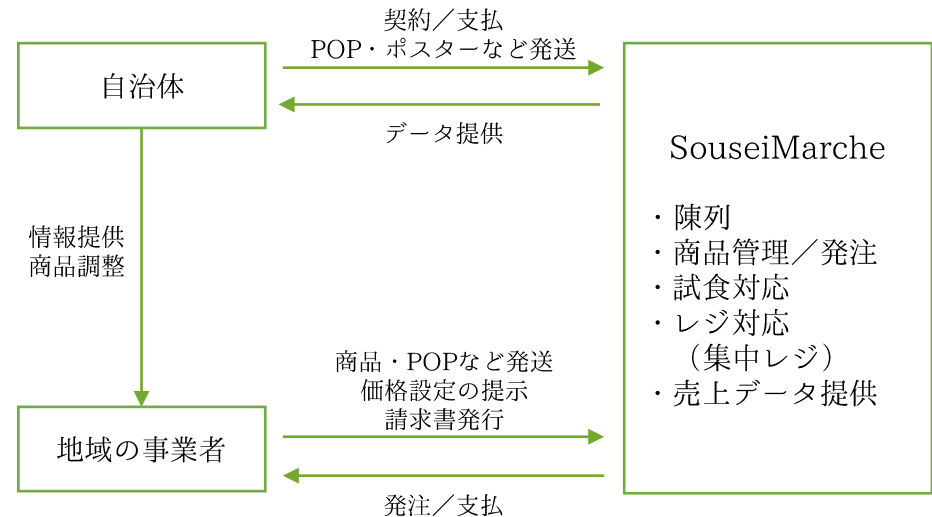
契約／支払
POP・ポスターなど発送

自治体

データ提供

SouseiMarche

・陳列
・商品管理／発注
・試食対応
・レジ対応
（集中レジ）
・売上データ提供

情報提供
商品調整

商品・POPなど発送
価格設定の提示
請求書発行

地域の事業者

発注／支払